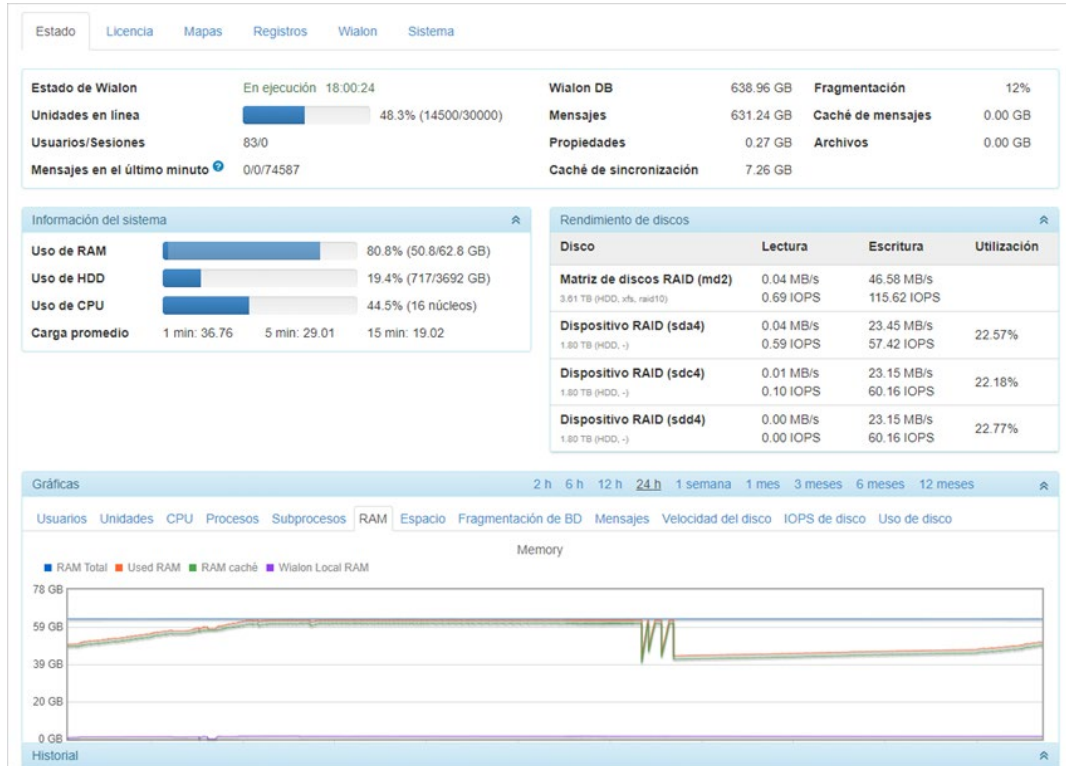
Estado Licencia Mapas Registros Wialon Sistema

| | | | | | |
|---|---|---|---|---|---|
| Estado de Wialon | En ejecución 18:00:24 | Wialon DB | 638.96 GB | Fragmentación | 12% |
| Unidades en línea | 48.3% (14500/30000) | Mensajes | 631.24 GB | Caché de mensajes | 0.00 GB |
| Usuarios/Sesiones | 83/0 | Propiedades | 0.27 GB | Archivos | 0.00 GB |
| Mensajes en el último minuto | 0/0/74587 | Caché de sincronización | 7.26 GB | | |

Información del sistema

Uso de RAM 80.8% (50.8/62.8 GB)
Uso de HDD 19.4% (717/3692 GB)
Uso de CPU 44.5% (16 núcleos)
Carga promedio 1 min: 36.76 5 min: 29.01 15 min: 19.02

Rendimiento de discos

| Disco | Lectura | Escritura | Utilización |
|---|---|---|---|
| Matriz de discos RAID (md2) 3.61 TB (HDD, xfs, raid10) | 0.04 MB/s 0.69 IOPS | 46.58 MB/s 115.62 IOPS | |
| Dispositivo RAID (sda4) 1.80 TB (HDD, -) | 0.04 MB/s 0.59 IOPS | 23.45 MB/s 57.42 IOPS | 22.57% |
| Dispositivo RAID (sdc4) 1.80 TB (HDD, -) | 0.01 MB/s 0.10 IOPS | 23.15 MB/s 60.16 IOPS | 22.18% |
| Dispositivo RAID (sdd4) 1.80 TB (HDD, -) | 0.00 MB/s 0.00 IOPS | 23.15 MB/s 60.16 IOPS | 22.77% |

Gráficas 2 h 6 h 12 h 24 h 1 semana 1 mes 3 meses 6 meses 12 meses

Usuarios Unidades CPU Procesos Subprocesos RAM Espacio Fragmentación de BD Mensajes Velocidad del disco IOPS de disco Uso de disco

Memory

RAM Total Used RAM RAM caché Wialon Local RAM

78 GB
59 GB
39 GB
20 GB
0 GB

Historial